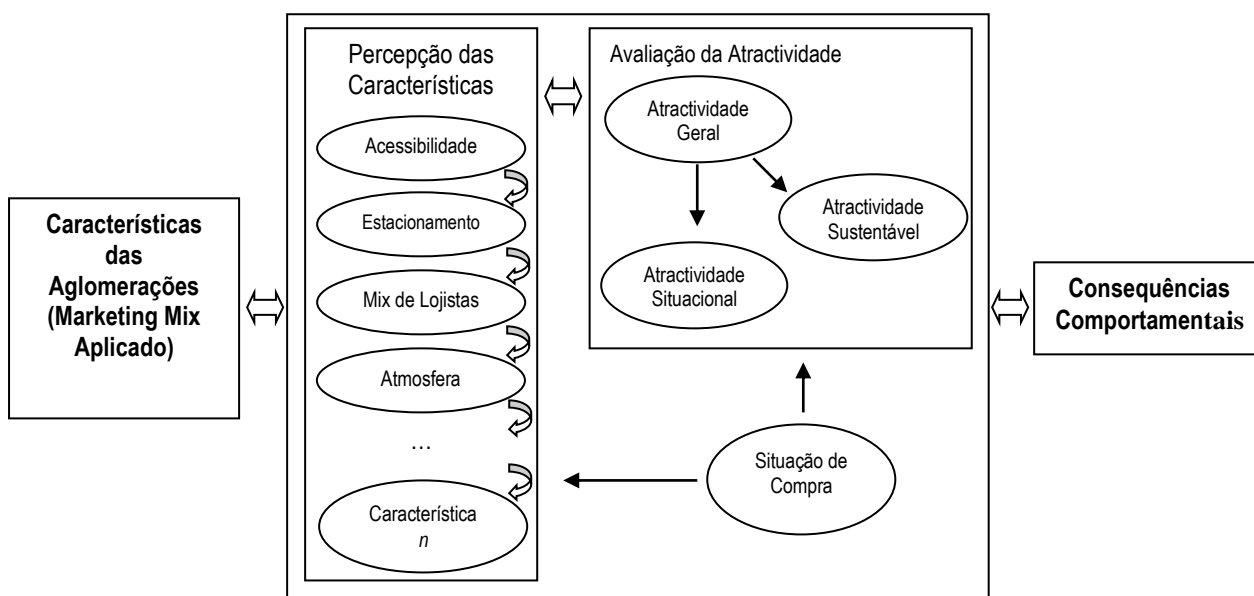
Características das Aglomerações (Marketing Mix Aplicado)

Percepção das Características

Acessibilidade

Estacionamento

Mix de Lojistas

Atmosfera

…

Característica n

Avaliação da Atractividade

Atractividade Geral

Atractividade Sustentável

Atractividade Situacional

Situação de Compra

Consequências Comportamentais